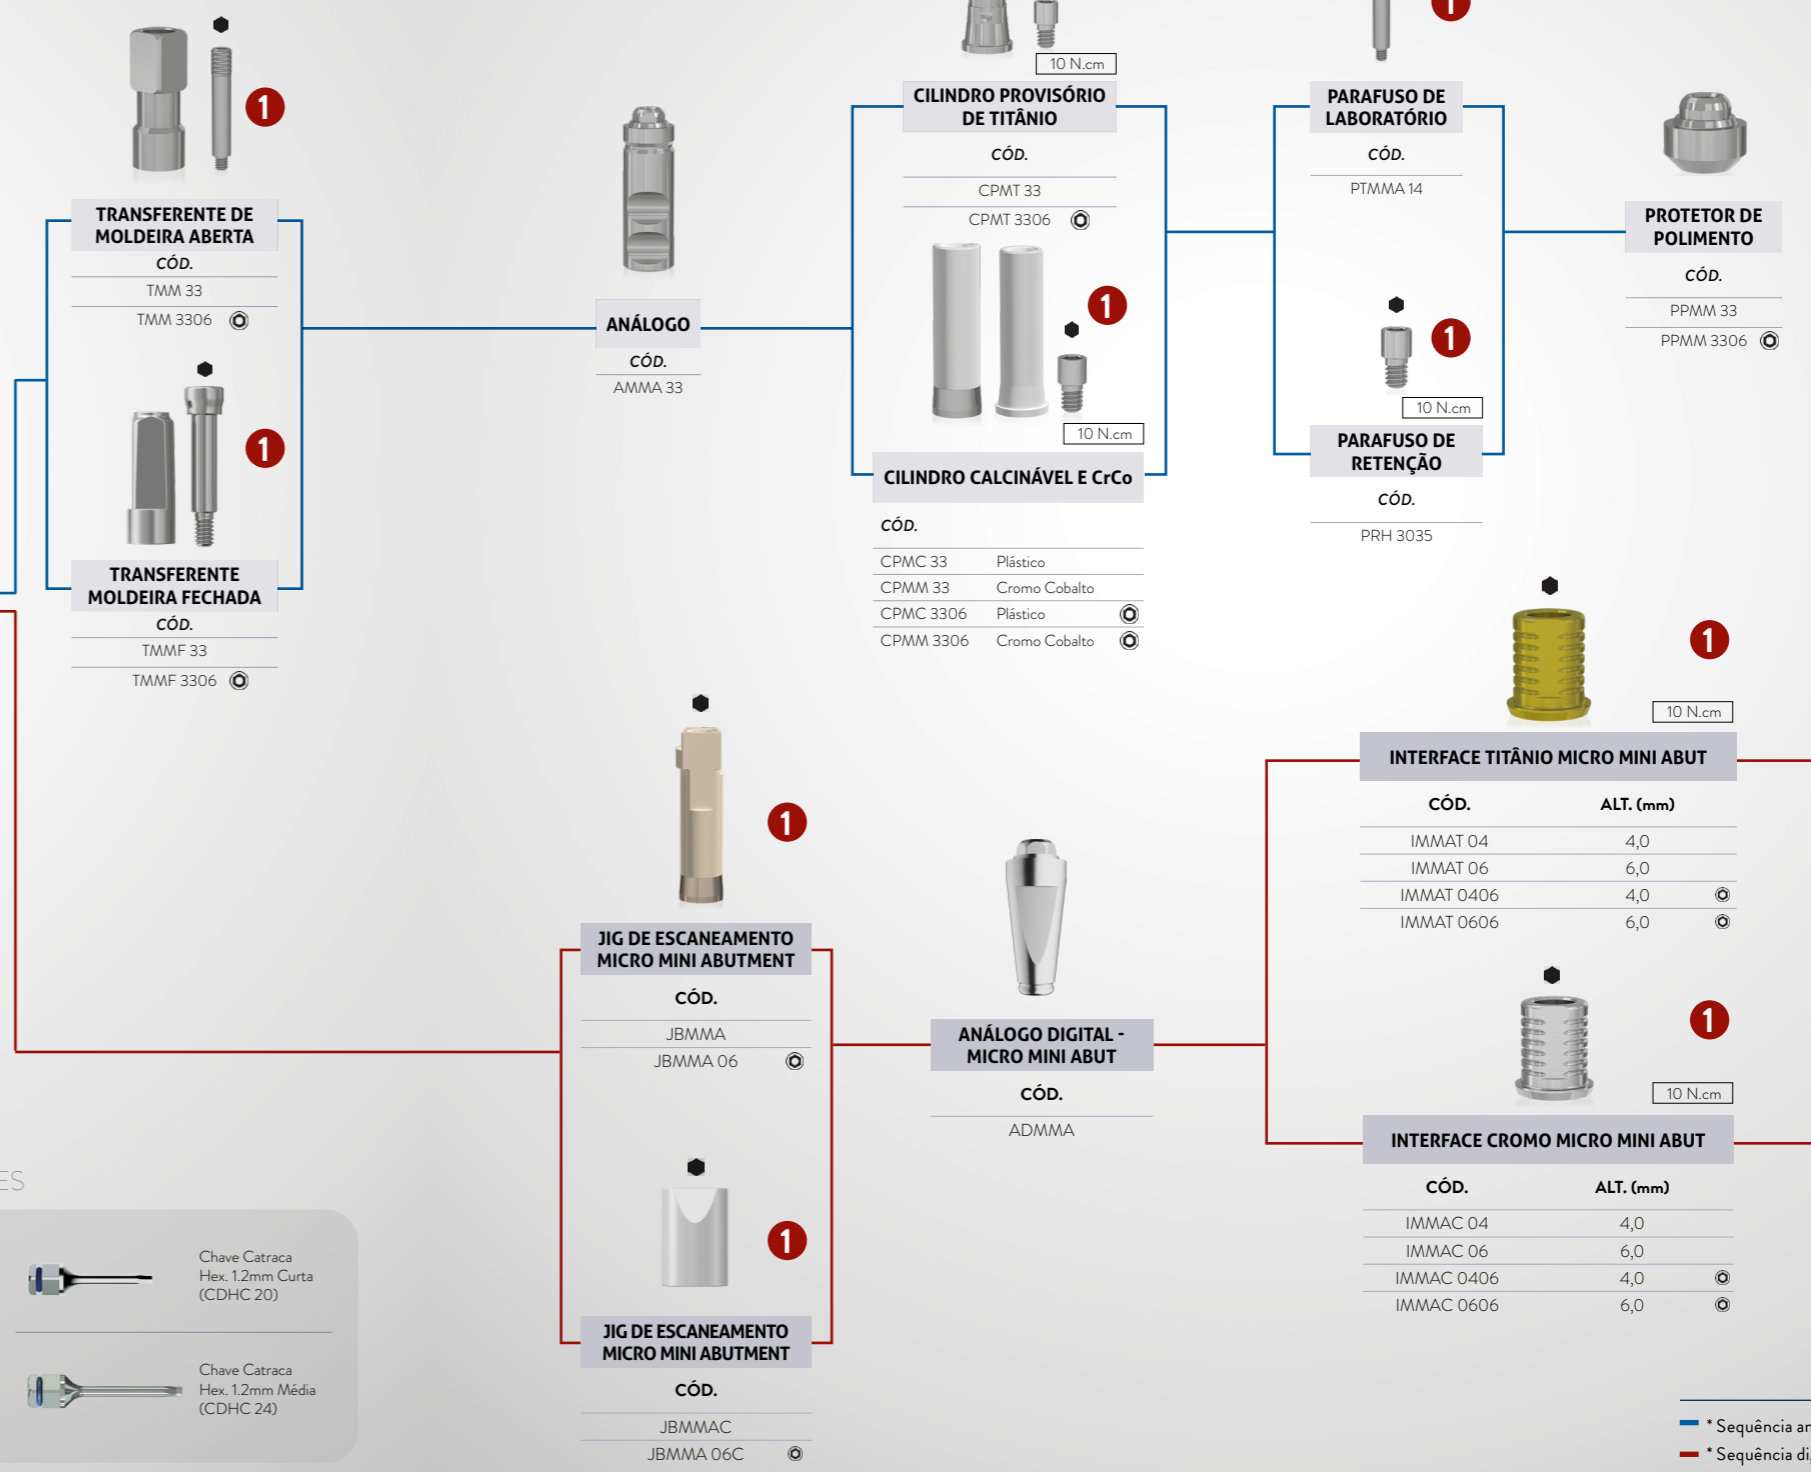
1

TRANSFERENTE DE MOLDEIRA ABERTA

CÓD.

TMM 33

TMM 3306

1

TRANSFERENTE MOLDEIRA FECHADA

CÓD.

TMMF 33

TMMF 3306

ANÁLOGO

CÓD.

AMMA 33

10 N.cm

CILINDRO PROVISÓRIO DE TITÂNIO

CÓD.

CPMT 33

CPMT 3306

1

10 N.cm

CILINDRO CALCINÁVEL E CrCo

CÓD.

| | |
|---|---|
| CPMC 33 | Plástico |
| CPMM 33 | Cromo Cobalto |
| CPMC 3306 | Plástico |
| CPMM 3306 | Cromo Cobalto |

1

PARAFUSO DE LABORATÓRIO

CÓD.

PTMMA 14

1

10 N.cm

PARAFUSO DE RETENÇÃO

CÓD.

PRH 3035

PROTETOR DE POLIMENTO

CÓD.

PPMM 33

PPMM 3306

1

10 N.cm

INTERFACE TITÂNIO MICRO MINI ABUT

| CÓD. | ALT. (mm) |
|---|---|
| IMMAT 04 | 4,0 |
| IMMAT 06 | 6,0 |
| IMMAT 0406 | 4,0 |
| IMMAT 0606 | 6,0 |

1

10 N.cm

INTERFACE CROMO MICRO MINI ABUT

| CÓD. | ALT. (mm) |
|---|---|
| IMMAC 04 | 4,0 |
| IMMAC 06 | 6,0 |
| IMMAC 0406 | 4,0 |
| IMMAC 0606 | 6,0 |

1

JIG DE ESCANEAMENTO MICRO MINI ABUTMENT

CÓD.

JBMMA

JBMMA 06

ANÁLOGO DIGITAL - MICRO MINI ABUT

CÓD.

ADMMA

1

JIG DE ESCANEAMENTO MICRO MINI ABUTMENT

CÓD.

JBMMAC

JBMMA 06C

ES

Chave Catraca Hex. 1.2mm Curta (CDHC 20)

Chave Catraca Hex. 1.2mm Média (CDHC 24)

* Sequência ar

* Sequência di